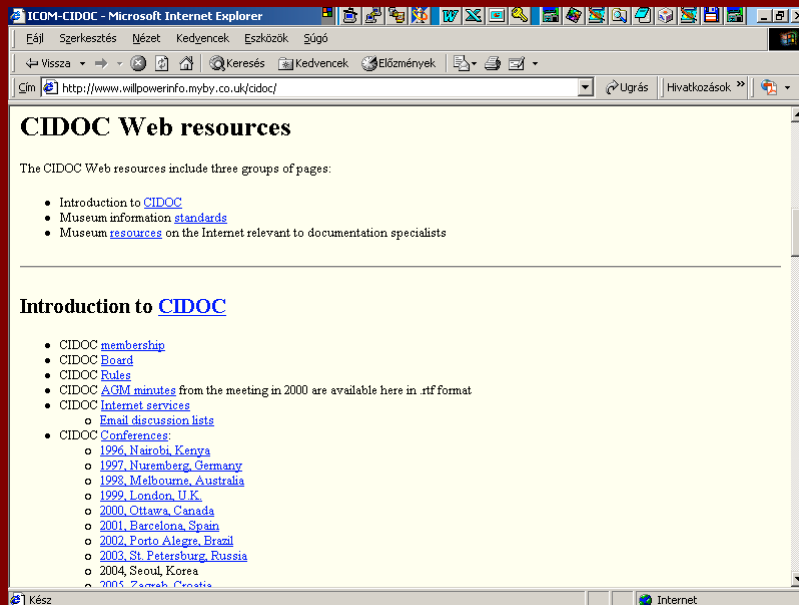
ICOM-CIDOC - Microsoft Internet Explorer

Fájl Szerkesztés Nézet Kedvencek Eszközök Súgó

Vissza Keresés Kedvencek Előzmények

Cím http://www.willpowerinfo.myby.co.uk/cidoc/ Ugrás Hivatkozások

CIDOC Web resources

The CIDOC Web resources include three groups of pages:

- Introduction to CIDOC
- Museum information standards
- Museum resources on the Internet relevant to documentation specialists

Introduction to CIDOC

- CIDOC membership
- CIDOC Board
- CIDOC Rules
- CIDOC AGM minutes from the meeting in 2000 are available here in .rtf format
- CIDOC Internet services
  - Email discussion lists
- CIDOC Conferences:
  - 1996, Nairobi, Kenya
  - 1997, Nuremberg, Germany
  - 1998, Melbourne, Australia
  - 1999, London, U.K.
  - 2000, Ottawa, Canada
  - 2001, Barcelona, Spain
  - 2002, Porto Alegre, Brazil
  - 2003, St. Petersburg, Russia
  - 2004, Seoul, Korea
  - 2005, Zagreb, Croatia

Kész Internet